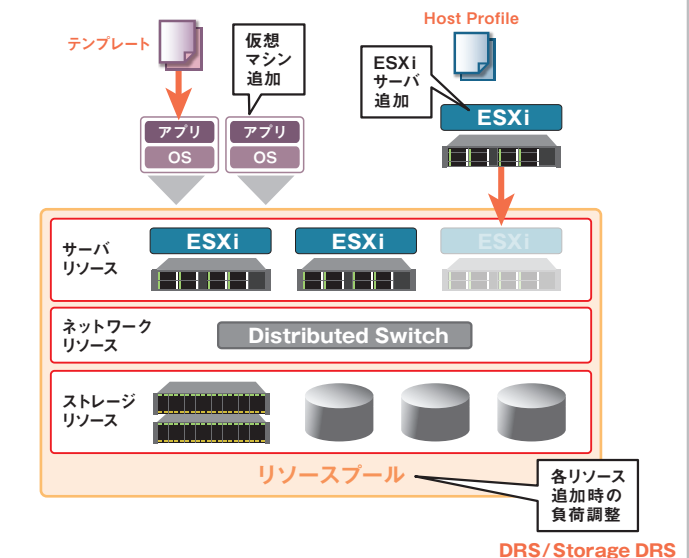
テンプレート

仮想マシン追加

Host Profile

ESXiサーバ追加

ESXi

アプリ
OS

アプリ
OS

サーバリソース

ESXi

ESXi

ESXi

ネットワークリソース

Distributed Switch

ストレージリソース

リソースプール

各リソース追加時の負荷調整

DRS/Storage DRS